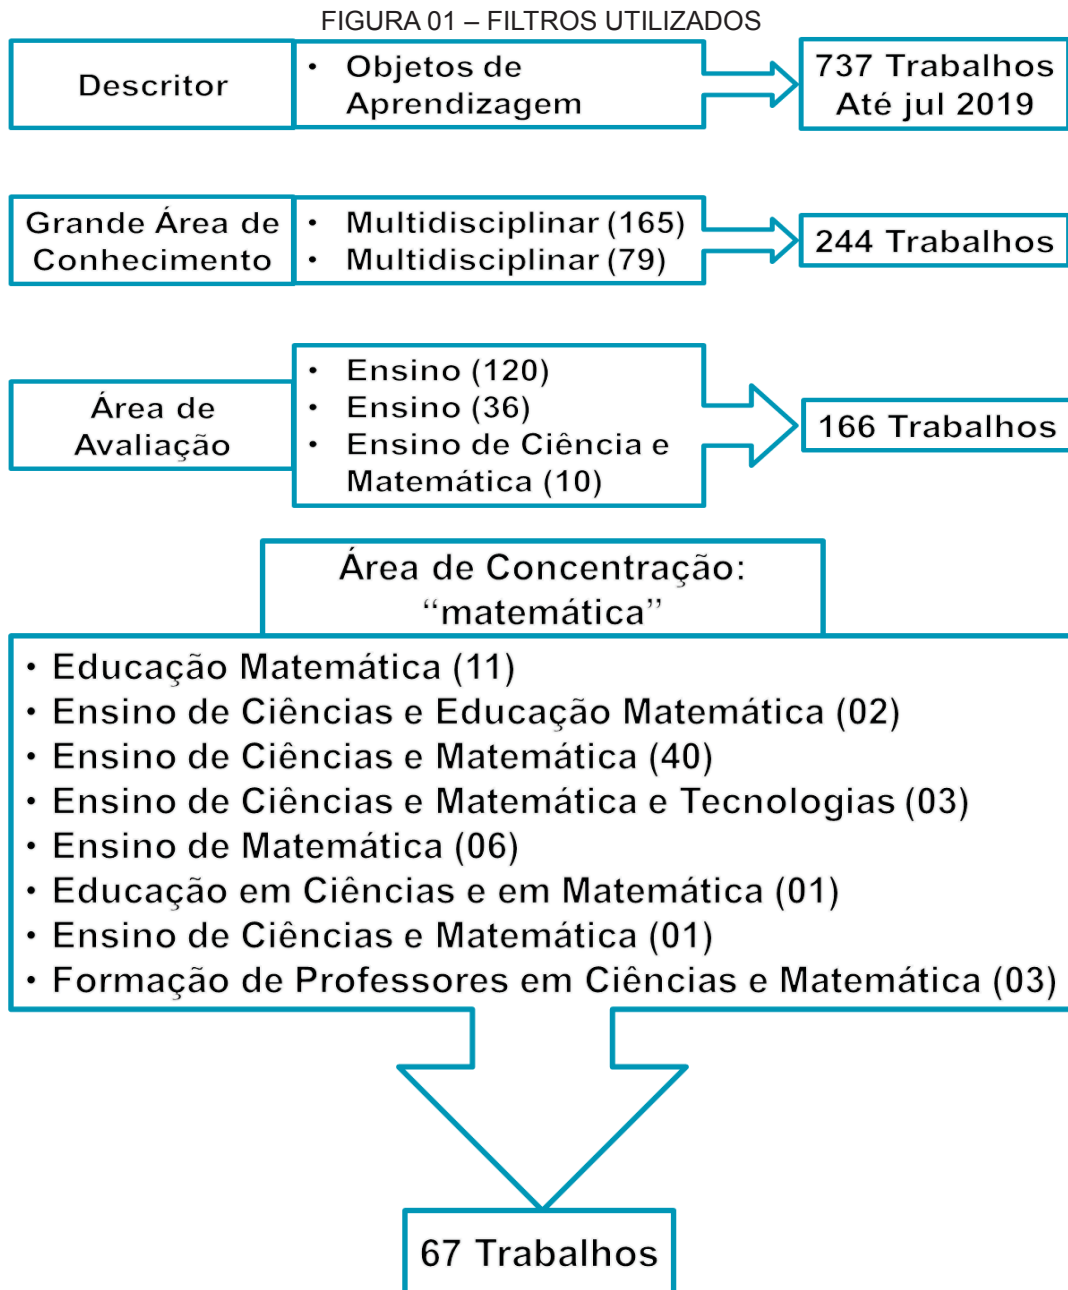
FIGURA 01 – FILTROS UTILIZADOS

Descritor

• Objetos de Aprendizagem

737 Trabalhos Até jul 2019

Grande Área de Conhecimento

• Multidisciplinar (165)
• Multidisciplinar (79)

244 Trabalhos

Área de Avaliação

• Ensino (120)
• Ensino (36)
• Ensino de Ciência e Matemática (10)

166 Trabalhos

Área de Concentração: “matemática”

• Educação Matemática (11)
• Ensino de Ciências e Educação Matemática (02)
• Ensino de Ciências e Matemática (40)
• Ensino de Ciências e Matemática e Tecnologias (03)
• Ensino de Matemática (06)
• Educação em Ciências e em Matemática (01)
• Ensino de Ciências e Matemática (01)
• Formação de Professores em Ciências e Matemática (03)

67 Trabalhos